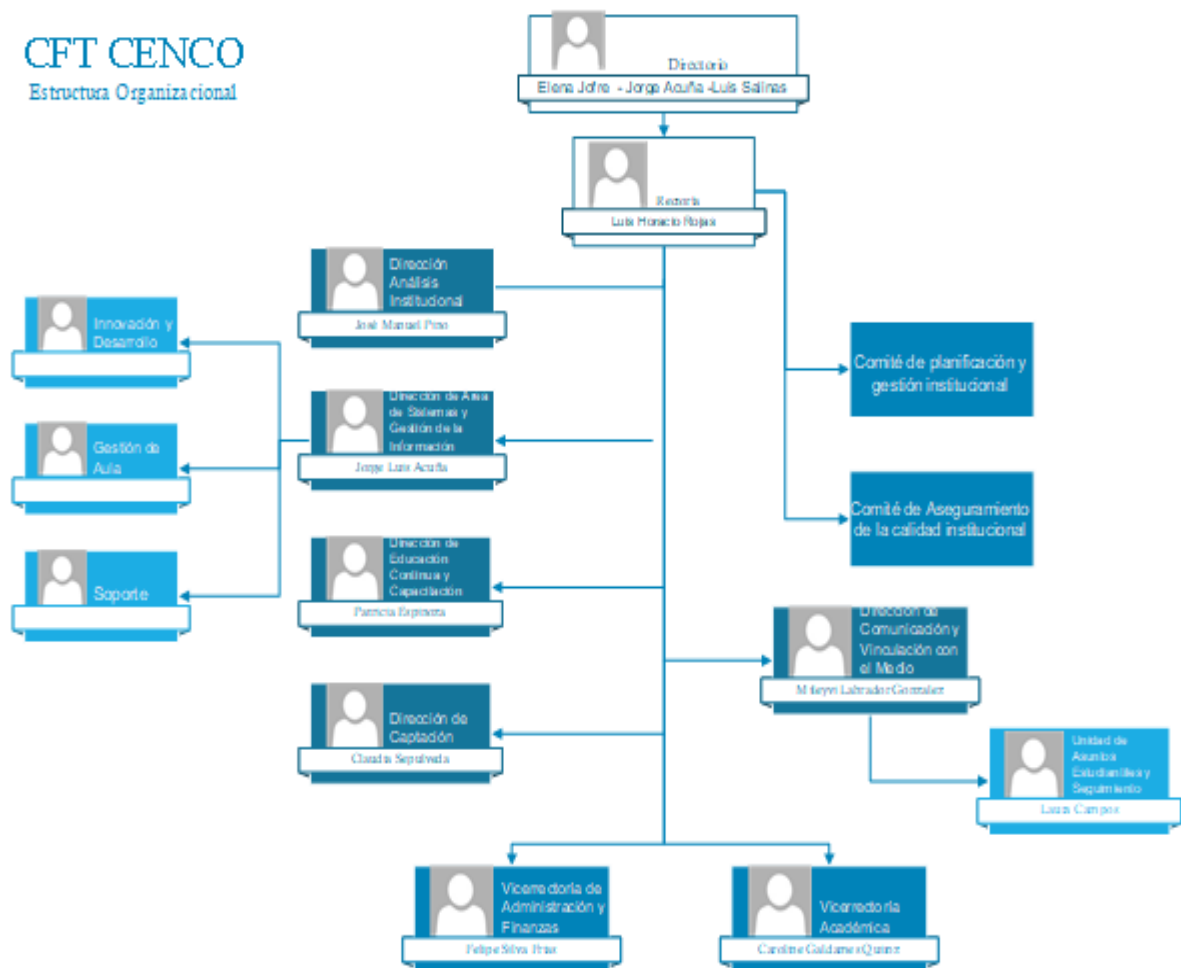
CFT CENCO
Estructura Organizacional

Directorio
Elena Jofre - Jorge Acuña -Luis Salinas

Rectoría
Luis Horacio Rojas

Dirección Análisis Institucional
José Manuel Pino

Innovación y Desarrollo

Dirección de Área de Sistemas y Gestión de la Información
Jorge Luis Acuña

Gestión de Aula

Soporte

Dirección de Educación Continua y Capacitación
Patricia Espinoza

Dirección de Captación
Claudia Sepúlveda

Comité de planificación y gestión institucional

Comité de Aseguramiento de la calidad institucional

Dirección de Comunicación y Vinculación con el Medio
Mileyvi Labrador Gonzalez

Unidad de Asuntos Estudiantiles y Seguimiento
Laura Campos

Vicerrectoría de Administración y Finanzas
Felipe Silva Pino

Vicerrectoría Académica
Carolina Galdames Quiroz